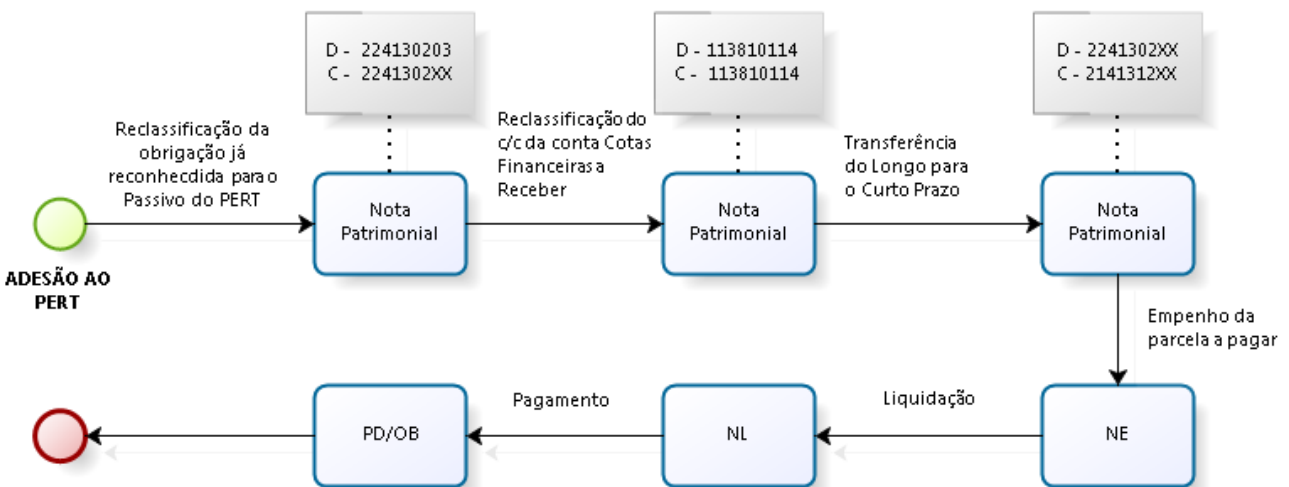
D - 224130203
C - 2241302XX

D - 113810114
C - 113810114

D - 2241302XX
C - 2141312XX

Reclassificação da obrigação já reconhecdida para o Passivo do PERT

Reclassificação do c/c da conta Cotas Financeiras a Receber

Transferência do Longo para o Curto Prazo

ADESÃO AO PERT

Nota Patrimonial

Nota Patrimonial

Nota Patrimonial

Empenho da parcela a pagar

Pagamento

Liquidação

PD/OB

NL

NE